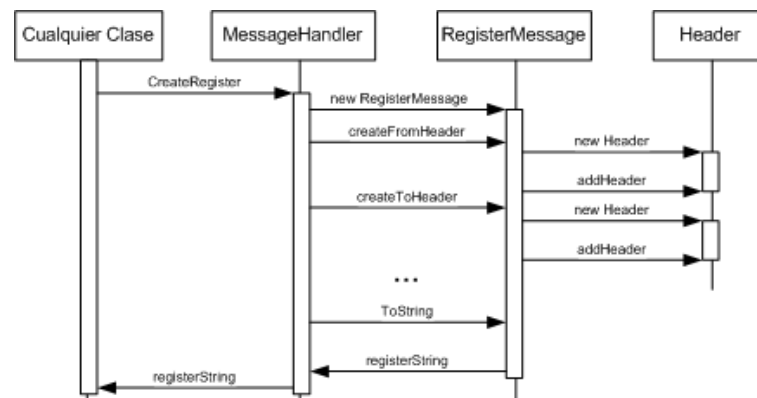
Cualquier Clase
MessageHandler
RegisterMessage
Header
CreateRegister
new RegisterMessage
createFromHeader
new Header
addHeader
createToHeader
new Header
addHeader
...
ToString
registerString
registerString